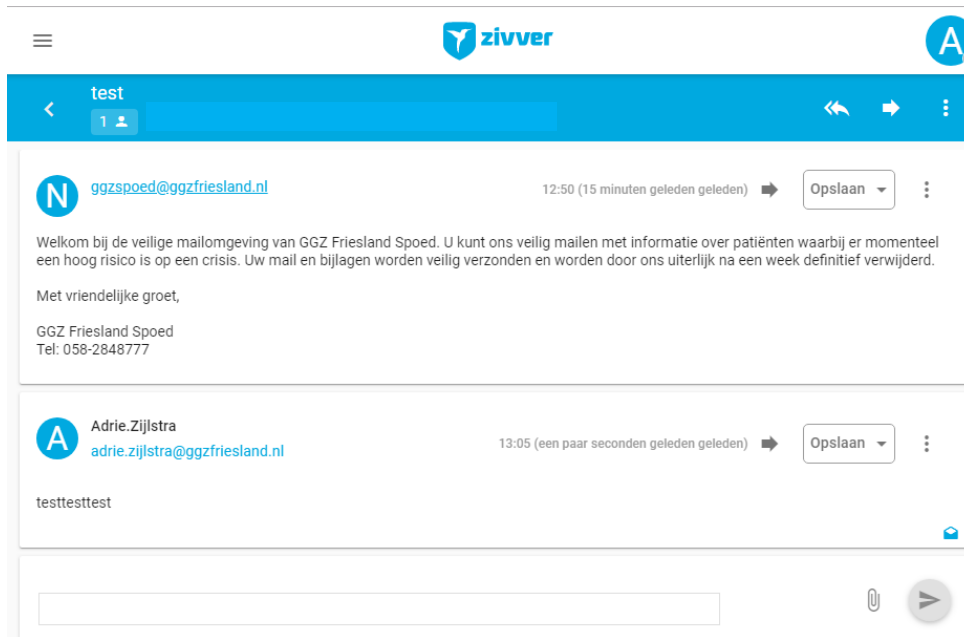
zivver

A

test
1

N
ggzspoed@ggzfriesland.nl
12:50 (15 minuten geleden geleden)
Opslaan

Welkom bij de veilige mailomgeving van GGZ Friesland Spoed. U kunt ons veilig mailen met informatie over patiënten waarbij er momenteel een hoog risico is op een crisis. Uw mail en bijlagen worden veilig verzonden en worden door ons uiterlijk na een week definitief verwijderd.

Met vriendelijke groet,

GGZ Friesland Spoed
Tel: 058-2848777

A
Adrie.Zijlstra
adrie.zijlstra@ggzfriesland.nl
13:05 (een paar seconden geleden geleden)
Opslaan

testtesttest